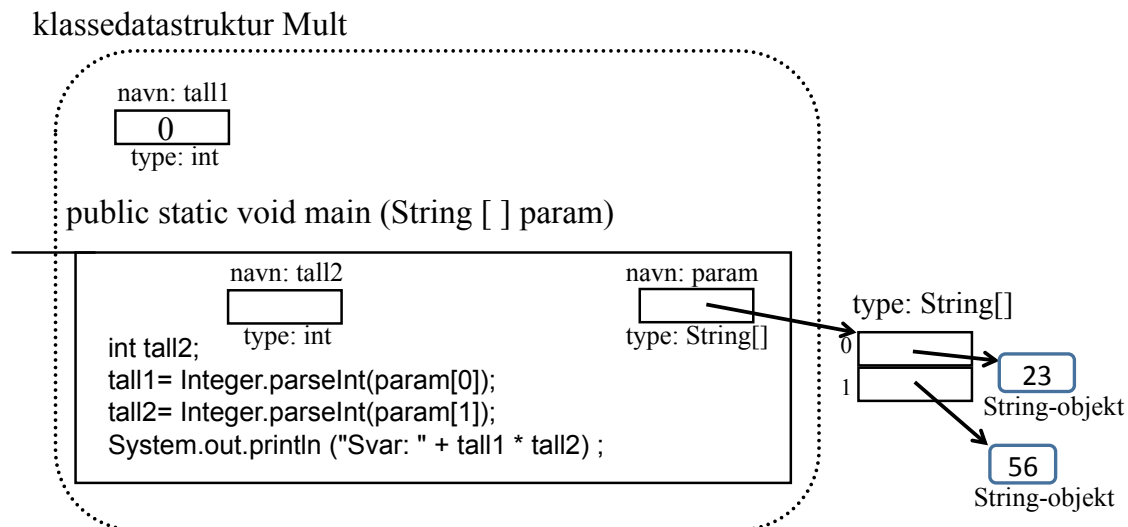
klassedatastruktur Mult

navn: tall1

0

type: int

public static void main (String [ ] param)

navn: tall2

type: int

navn: param

type: String[]

int tall2;
tall1= Integer.parseInt(param[0]);
tall2= Integer.parseInt(param[1]);
System.out.println ("Svar: " + tall1 * tall2) ;

type: String[]

0

1

23

String-objekt

56

String-objekt